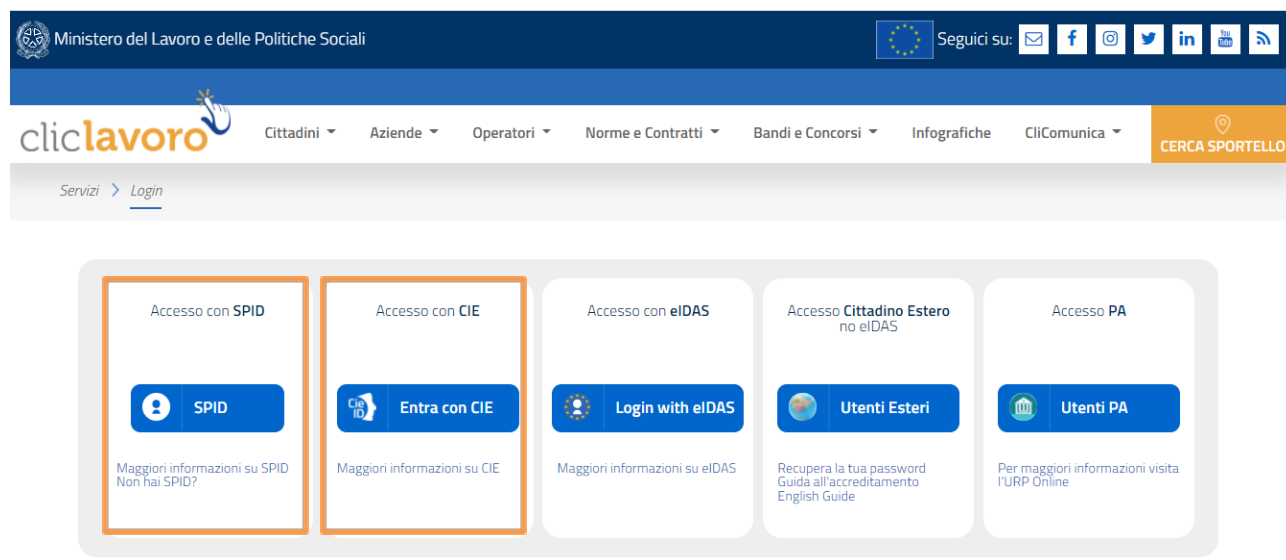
Ministero del Lavoro e delle Politiche Sociali

Seguici su:

You Tube

cliclavoro

Cittadini Aziende Operatori Norme e Contratti Bandi e Concorsi Infografiche CliComunica

CERCA SPORTELLO

Servizi > Login

Accesso con SPID

SPID

Maggiori informazioni su SPID
Non hai SPID?

Accesso con CIE

Cie ID

Entra con CIE

Maggiori informazioni su CIE

Accesso con eIDAS

Login with eIDAS

Maggiori informazioni su eIDAS

Accesso Cittadino Estero no eIDAS

Utenti Esteri

Recupera la tua password
Guida all'accreditamento
English Guide

Accesso PA

Utenti PA

Per maggiori informazioni visita l'URP Online